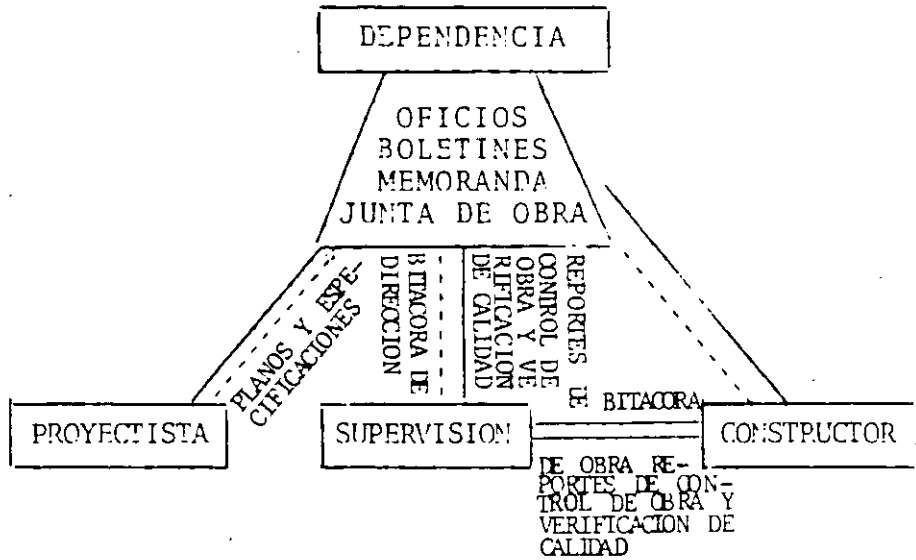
DEPENDENCIA

OFICIOS
BOLETINES
MEMORANDA
JUNTA DE OBRA

PLANOS Y ESPECIFICACIONES

BITACORA DE DIRECCION

REPORTES DE CONTROL DE OBRA Y VERIFICACION DE CALIDAD

PROYECTISTA

SUPERVISION

BITACORA

CONSTRUCTOR

DE OBRA REPORTES DE CONTROL DE OBRA Y VERIFICACION DE CALIDAD